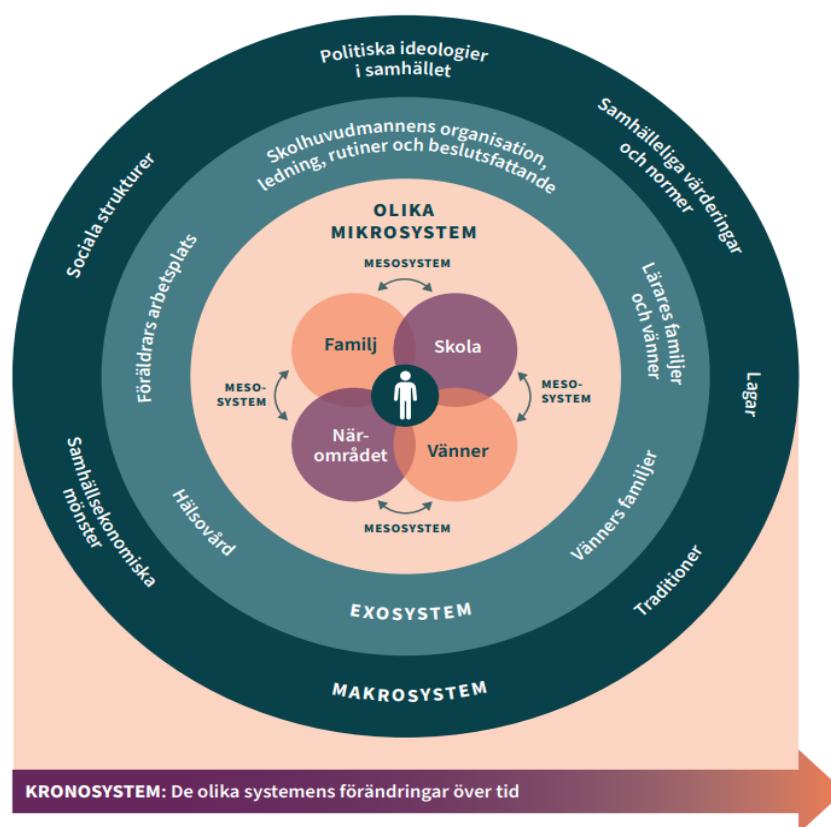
Politiska ideologier i samhället

Samhälleliga värderingar och normer

Sociala strukturer

Skolhuvudmannens organisation, ledning, rutiner och beslutsfattande

Föräldrars arbetsplats

OLIKA MIKROSYSTEM

MESOSYSTEM

Lärares familjer och vänner

Familj

Skola

MESO-SYSTEM

MESO-SYSTEM

Lagar

När-området

Vänner

MESOSYSTEM

Samhällsekonomiska mönster

Hälsovård

Vänners familjer

EXOSYSTEM

Traditioner

MAKROSYSTEM

KRONOSYSTEM: De olika systemens förändringar över tid